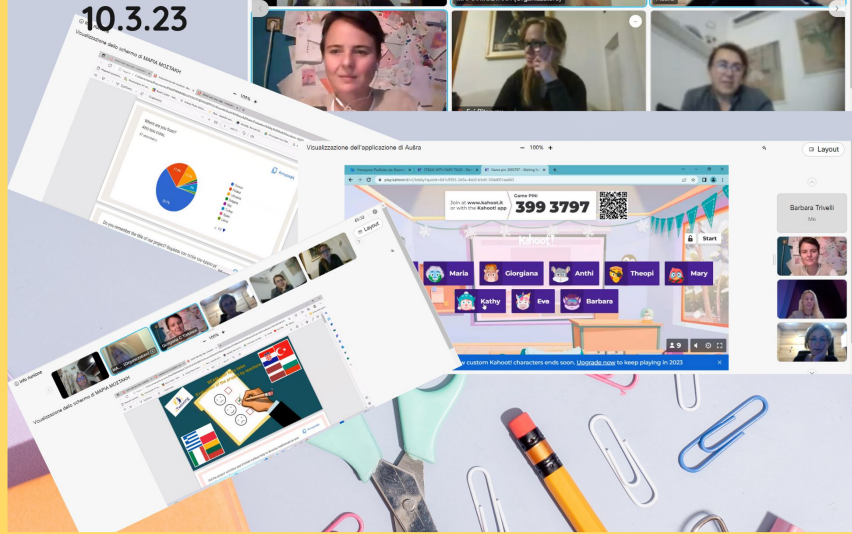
10.3.23

Visualizzazione dello schermo di MAPIA MOZTAKH

Where are you from?

Do you remember the title of our project?

Visualizzazione dell'applicazione di Auśra

100%

Layout

Join at www.kahoot.it or with the Kahoot! app

Game PIN:

399 3797

Kahoot!

Start

Maria

Giorgiana

Anthi

Theopi

Mary

Kathy

Eve

Barbara

9

custom Kahoot! characters ends soon. Upgrade now to keep playing in 2023

Barbara Trivelli

Me

Visualizzazione dello schermo di MAPIA MOZTAKH

Layout

Info riunione